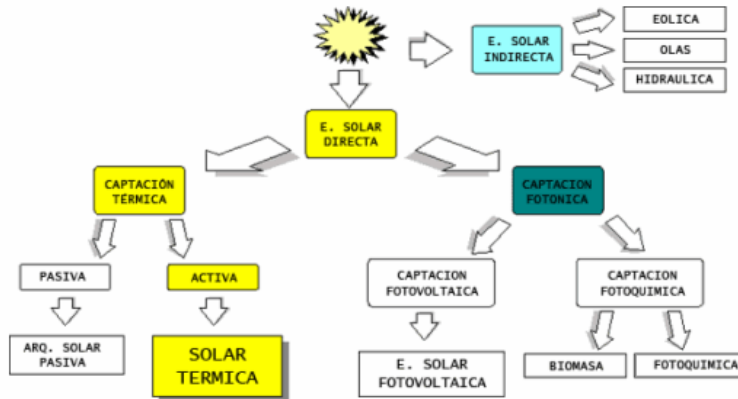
E. SOLAR INDIRECTA

EOLICA

OLAS

HIDRAULICA

E. SOLAR DIRECTA

CAPTACIÓN TÉRMICA

CAPTACION FOTONICA

PASIVA

ACTIVA

ARQ. SOLAR PASIVA

SOLAR TERMICA

CAPTACION FOTOVOLTAICA

E. SOLAR FOTOVOLTAICA

CAPTACION FOTOQUIMICA

BIOMASA

FOTOQUIMICA